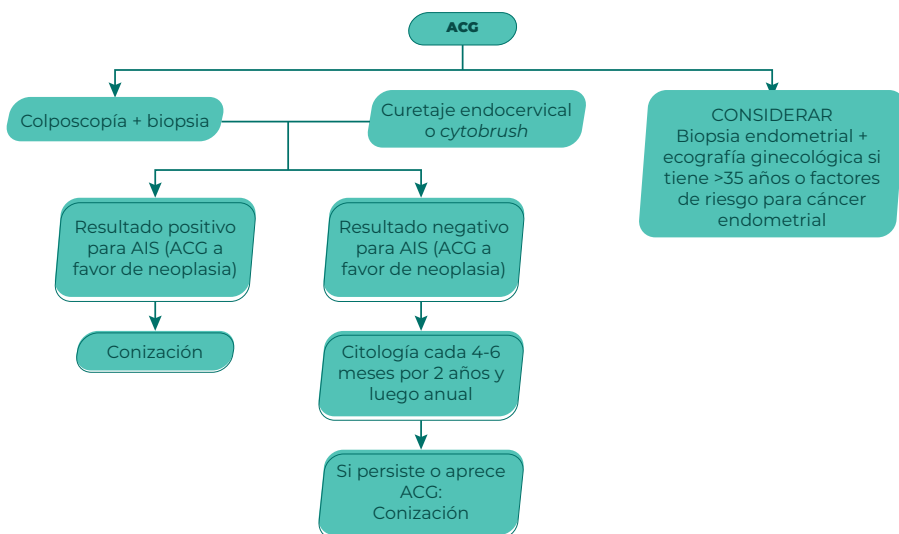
ACG

Colposcopía + biopsia

Curetaje endocervical o *cytobrush*

CONSIDERAR
Biopsia endometrial + ecografía ginecológica si tiene >35 años o factores de riesgo para cáncer endometrial

Resultado positivo para AIS (ACG a favor de neoplasia)

Conización

Resultado negativo para AIS (ACG a favor de neoplasia)

Citología cada 4-6 meses por 2 años y luego anual

Si persiste o aprece ACG:
Conización